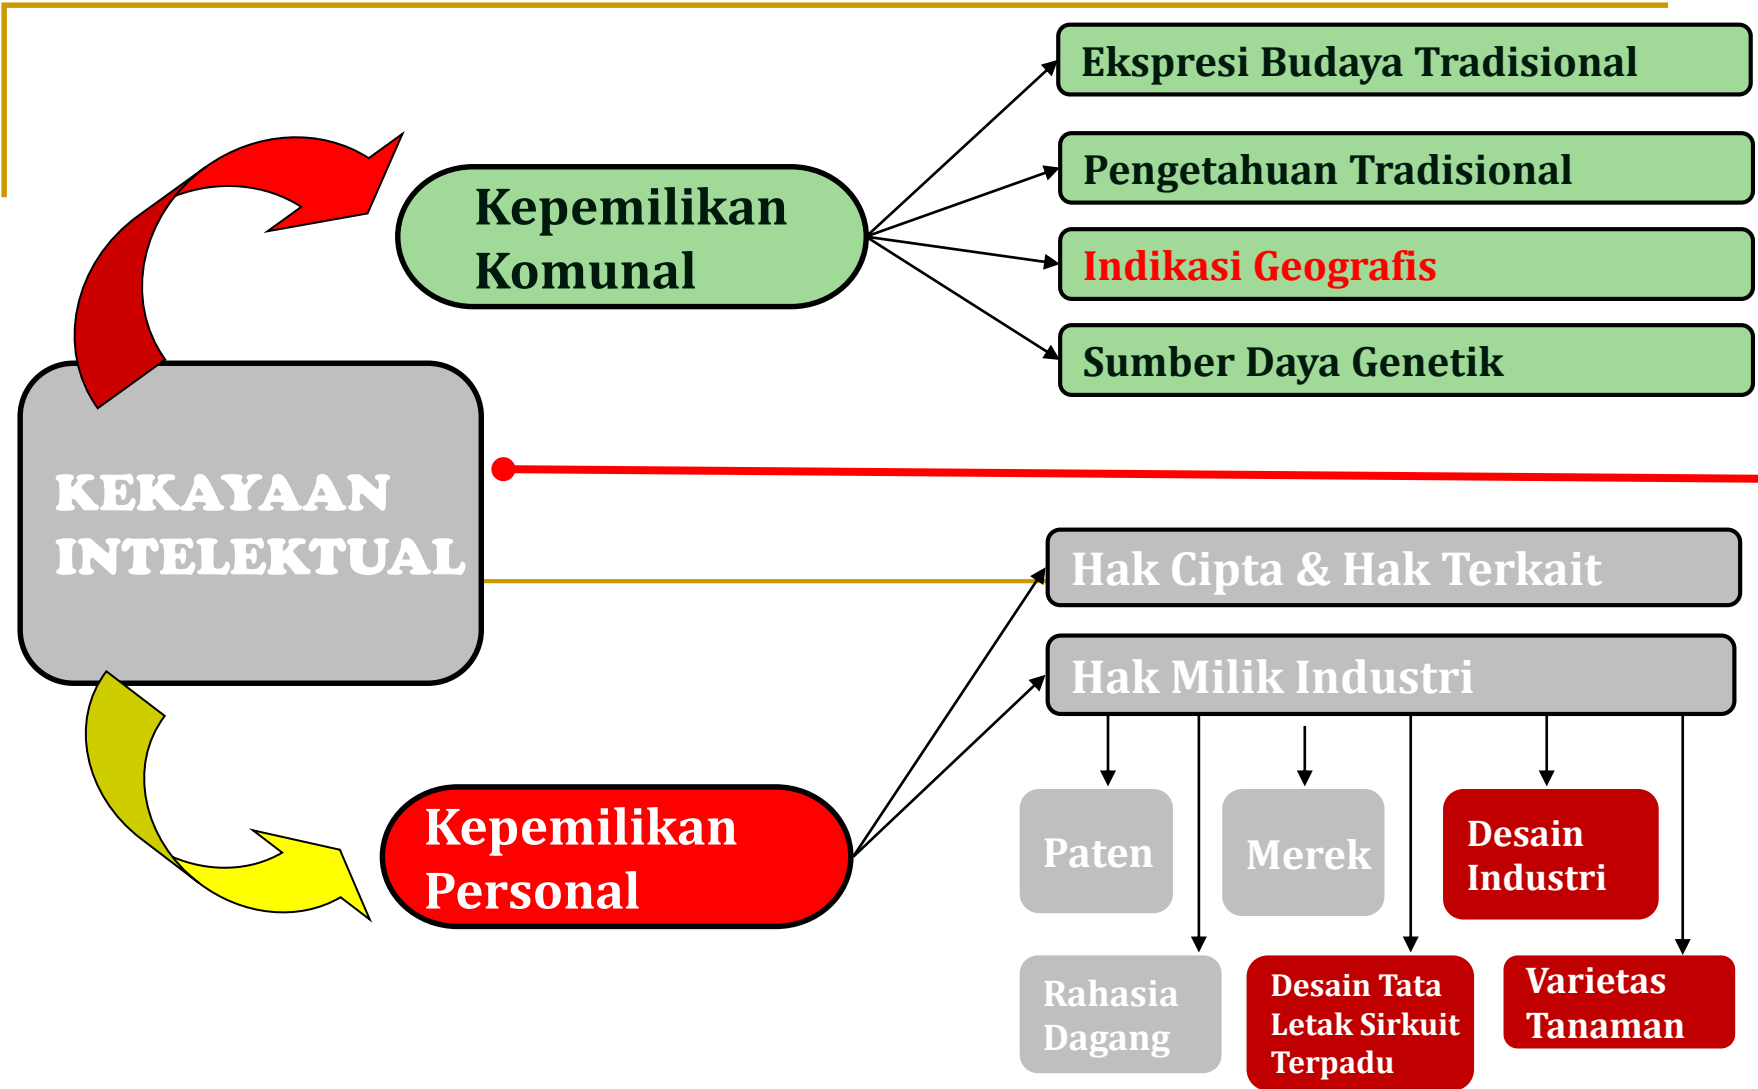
KEKAYAAN INTELEKTUAL

Kepemilikan Komunal

Ekspresi Budaya Tradisional

Pengetahuan Tradisional

Indikasi Geografis

Sumber Daya Genetik

Kepemilikan Personal

Hak Cipta & Hak Terkait

Hak Milik Industri

Paten

Merek

Desain Industri

Rahasia Dagang

Desain Tata Letak Sirkuit Terpadu

Varietas Tanaman